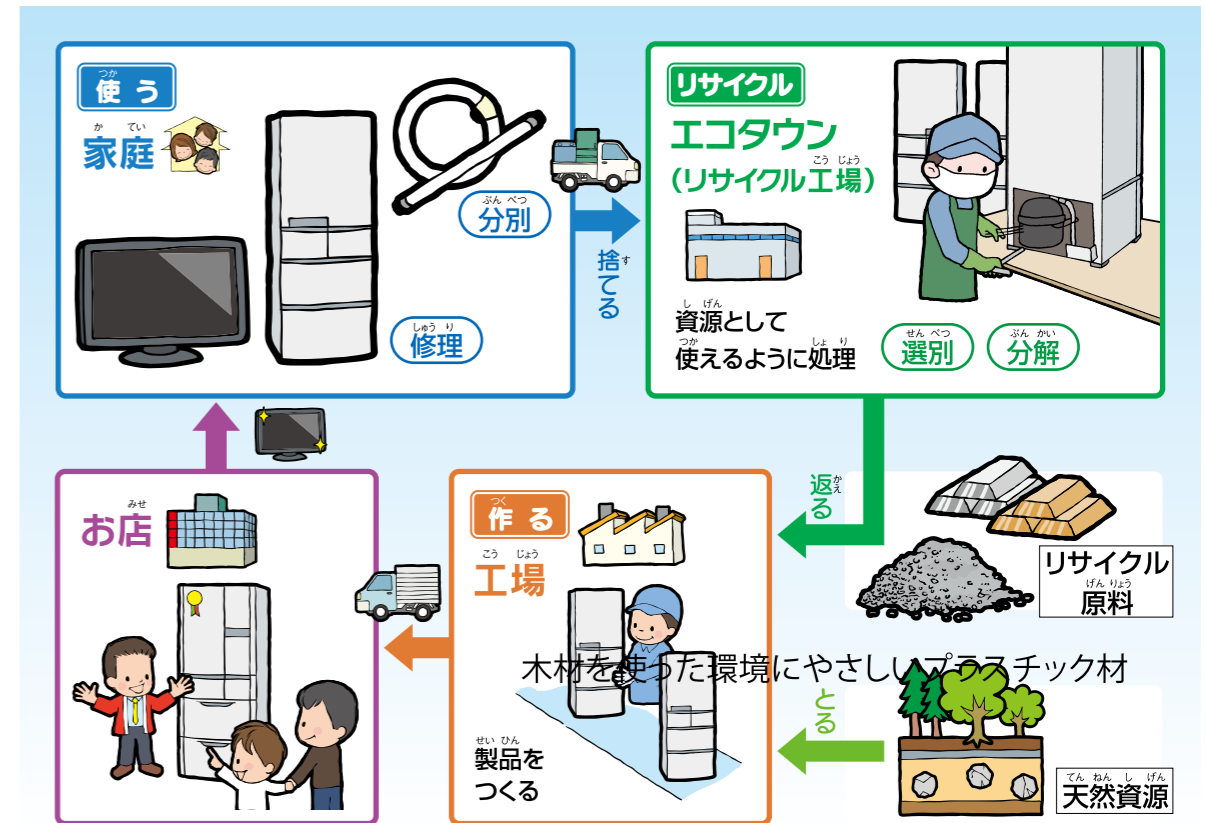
使う

家庭

分別

修理

捨てる

リサイクル

エコタウン
(リサイクル工場)

資源として
使えるように処理

選別

分解

返る

リサイクル
原料

お店

作る

工場

製品を
つくる

木材を使った環境にやさしいプラスチック材

とる

天然資源